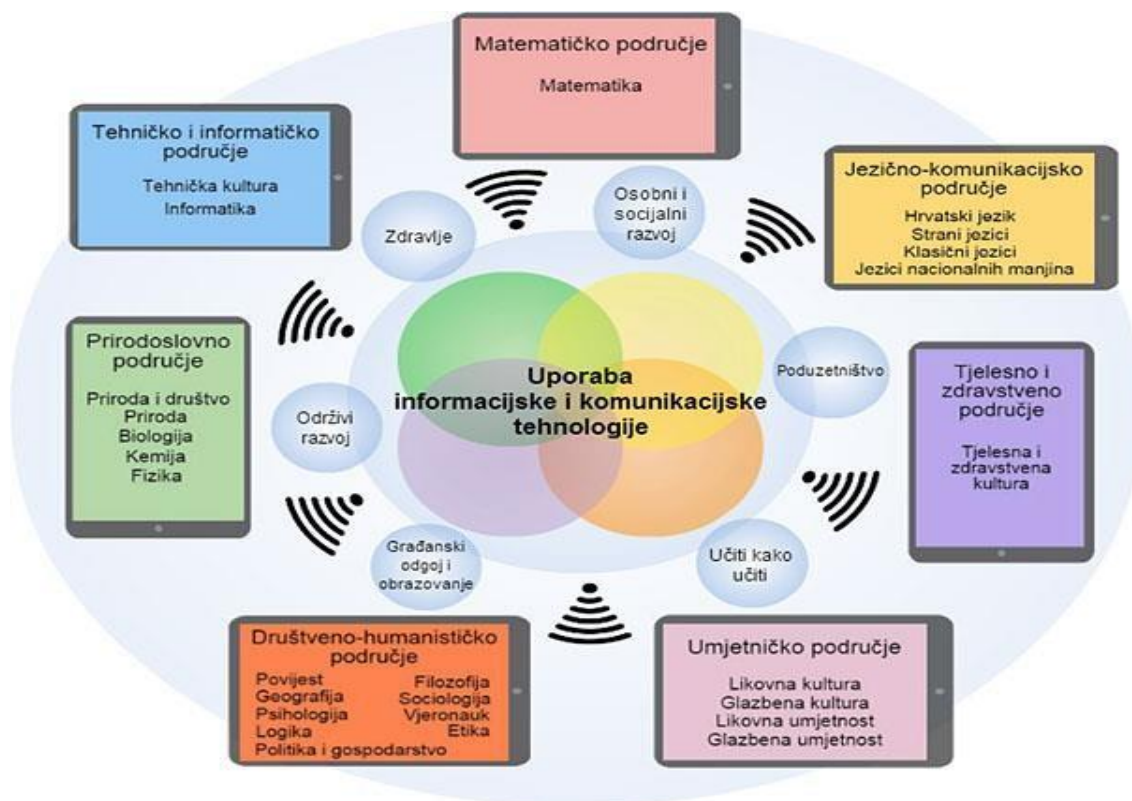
Matematičko područje

Matematika

Tehničko i informatičko područje

Tehnička kultura
Informatika

Jezično-komunikacijsko područje

Hrvatski jezik
Strani jezici
Klasični jezici
Jezici nacionalnih manjina

Zdravlje

Osobni i socijalni razvoj

Prirodoslovno područje

Priroda i društvo
Priroda
Biologija
Kemija
Fizika

Održivi razvoj

Uporaba informacijske i komunikacijske tehnologije

Poduzetništvo

Tjelesno i zdravstveno područje

Tjelesna i zdravstvena kultura

Građanski odgoj i obrazovanje

Učiti kako učiti

Društveno-humanističko područje

Povijest
Geografija
Psihologija
Logika
Filozofija
Sociologija
Vjeronauk
Etika
Politika i gospodarstvo

Umjetničko područje

Likovna kultura
Glazbena kultura
Likovna umjetnost
Glazbena umjetnost